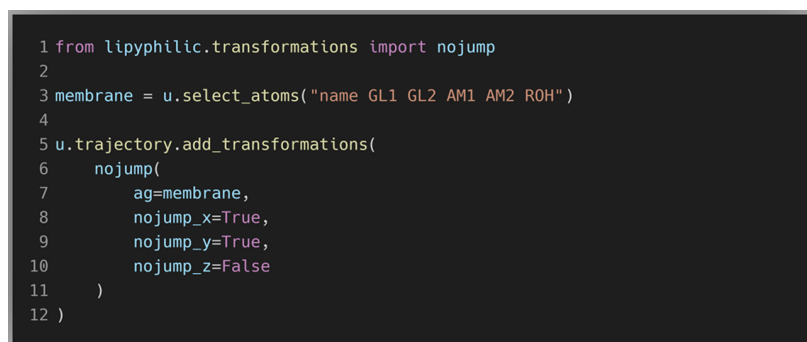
1 from lipyphilic.transformations import nojump
2
3 membrane = u.select_atoms("name GL1 GL2 AM1 AM2 ROH")
4
5 u.trajectory.add_transformations(
6     nojump(
7         ag=membrane,
8         nojump_x=True,
9         nojump_y=True,
10         nojump_z=False
11     )
12 )